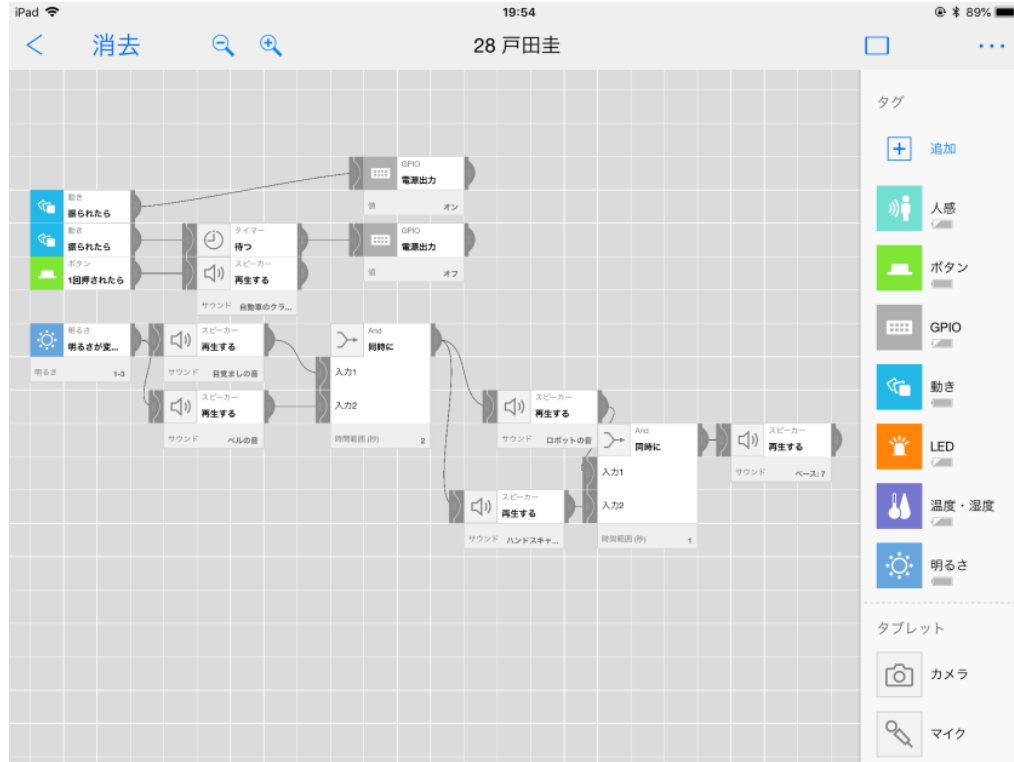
iPad 19:54 89%

< 消去 28 戸田圭 ···

動き
振られたら

GPIO
電源出力
値 オン

動き
振られたら

タイマー
待つ

GPIO
電源出力
値 オフ

ボタン
1回押されたら

スピーカー
再生する
サウンド 自動車のクラ...

明るさ
明るさが変...
明るさ 1-3

スピーカー
再生する
サウンド 目覚ましの音

And
同時に
入力1
入力2
時間範囲 (秒) 2

スピーカー
再生する
サウンド ベルの音

スピーカー
再生する
サウンド ロボットの音

And
同時に
入力1
入力2
時間範囲 (秒) 1

スピーカー
再生する
サウンド ベース: 7

スピーカー
再生する
サウンド ハンドスキャ...

タグ
追加
人感
ボタン
GPIO
動き
LED
温度・湿度
明るさ

タブレット
カメラ
マイク